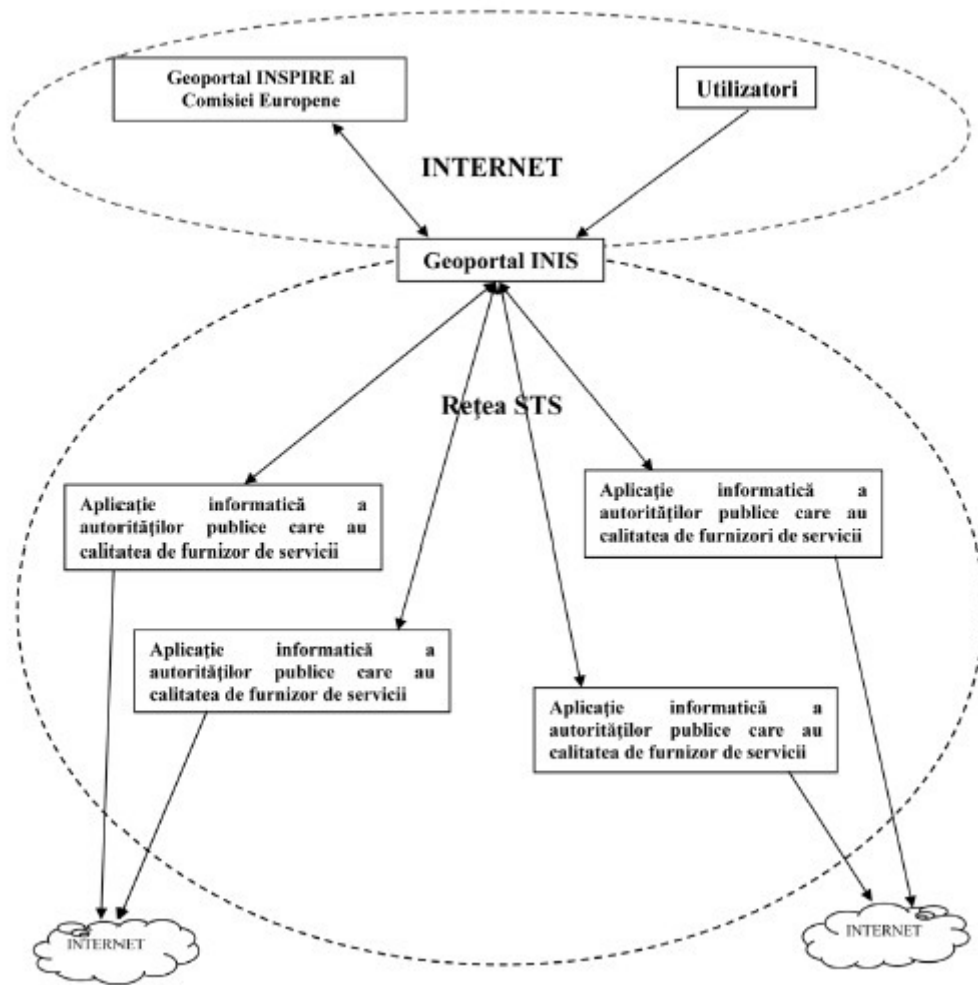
Geoportal INSPIRE al Comisiei Europene

Utilizatori

INTERNET

Geoportal INIS

Rețea STS

Aplicație informatică a autorităților publice care au calitatea de furnizor de servicii

Aplicație informatică a autorităților publice care au calitatea de furnizori de servicii

Aplicație informatică a autorităților publice care au calitatea de furnizor de servicii

Aplicație informatică a autorităților publice care au calitatea de furnizor de servicii

INTERNET

INTERNET